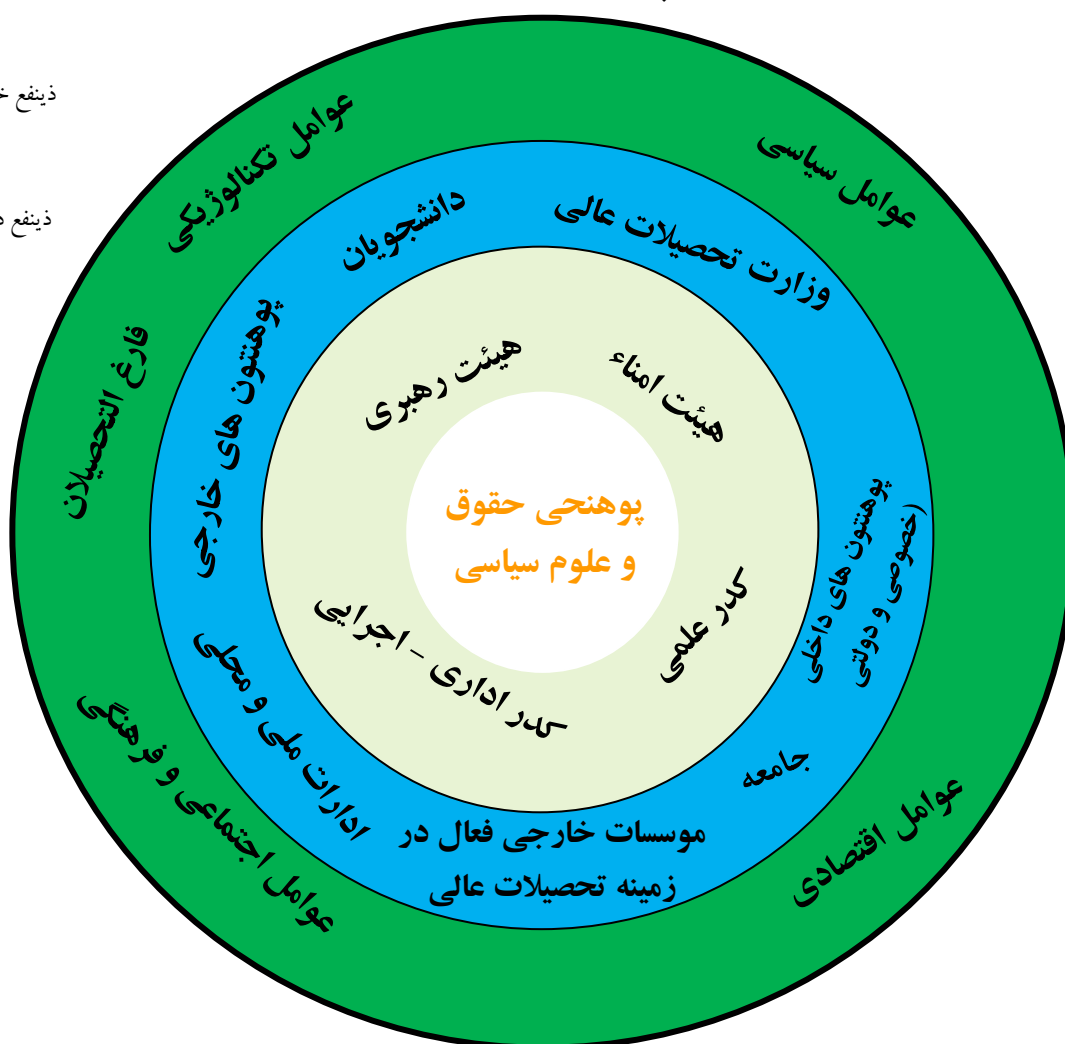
ذینفع خ

ذینفع د

پوهنحی حقوق و علوم سیاسی

هیئت رهبری

هیئت امناء

کدر علمی

کدر اداری - اجرایی

دانشجویان

وزارت تحصیلات عالی

پوهنتون های خارجی

پوهنتون های داخلی (خصوصی و دولتی)

جامعه

موسسات خارجی فعال در زمینه تحصیلات عالی

ادارات ملی و محلی

عوامل تکنالوژیکی

عوامل سیاسی

فارغ التحصیلان

عوامل اجتماعی و فرهنگی

عوامل اقتصادی